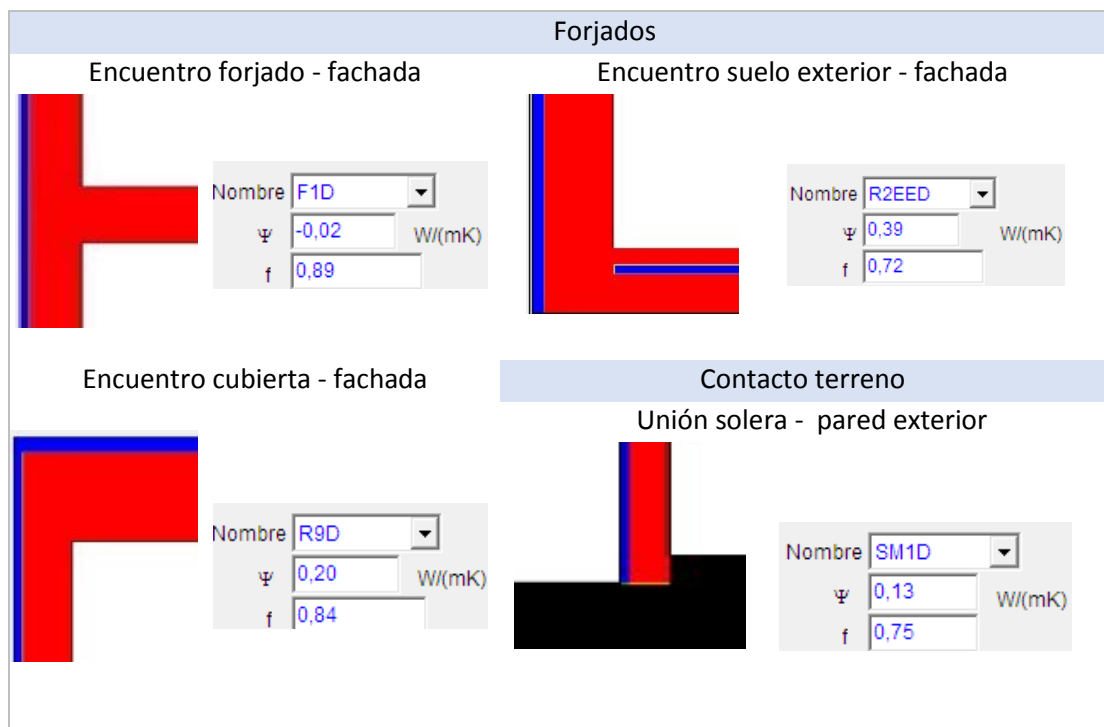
Forjados

Encuentro forjado - fachada

Nombre F1D
Ψ -0,02 W/(mK)
f 0,89

Encuentro suelo exterior - fachada

Nombre R2EED
Ψ 0,39 W/(mK)
f 0,72

Encuentro cubierta - fachada

Nombre R9D
Ψ 0,20 W/(mK)
f 0,84

Contacto terreno

Unión solera - pared exterior

Nombre SM1D
Ψ 0,13 W/(mK)
f 0,75